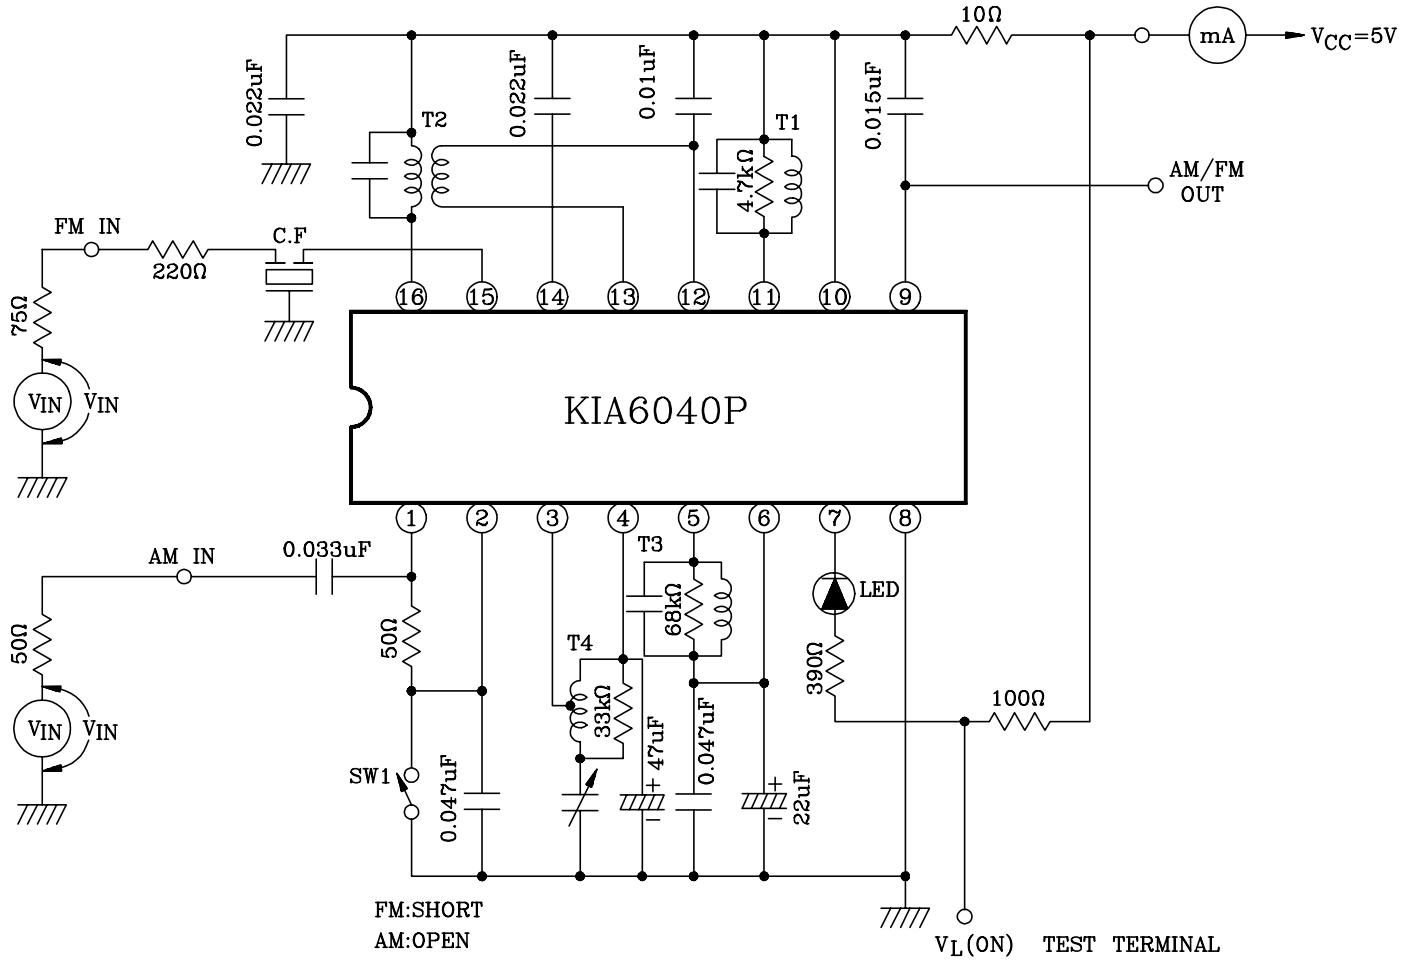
0.022uF
T2
0.022uF
0.01uF
T1
4.7kΩ
10
0.015uF
10Ω
mA
$V_{CC}$=5V
AM/FM OUT
FM IN
220Ω
C.F
75Ω
$V_{IN}$
$V_{IN}$
16
15
14
13
12
11
10
9
KIA6040P
1
2
3
4
5
6
7
8
AM IN
0.033uF
T3
68kΩ
LED
50Ω
50Ω
T4
33kΩ
390Ω
100Ω
$V_{IN}$
$V_{IN}$
SW1
0.047uF
47uF
0.047uF
22uF
FM:SHORT
AM:OPEN
$V_L$(ON) TEST TERMINAL